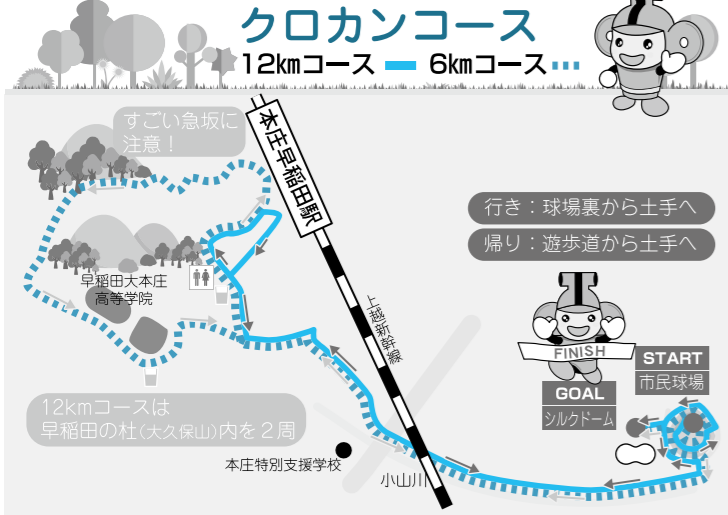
クロカンコース

12kmコース　6kmコース

すごい急坂に注意！

本庄早稲田駅

行き：球場裏から土手へ

帰り：遊歩道から土手へ

早稲田大本庄高等学院

上越新幹線

FINISH

START

市民球場

GOAL

シルクドーム

12kmコースは早稲田の杜（大久保山）内を２周

本庄特別支援学校

小山川